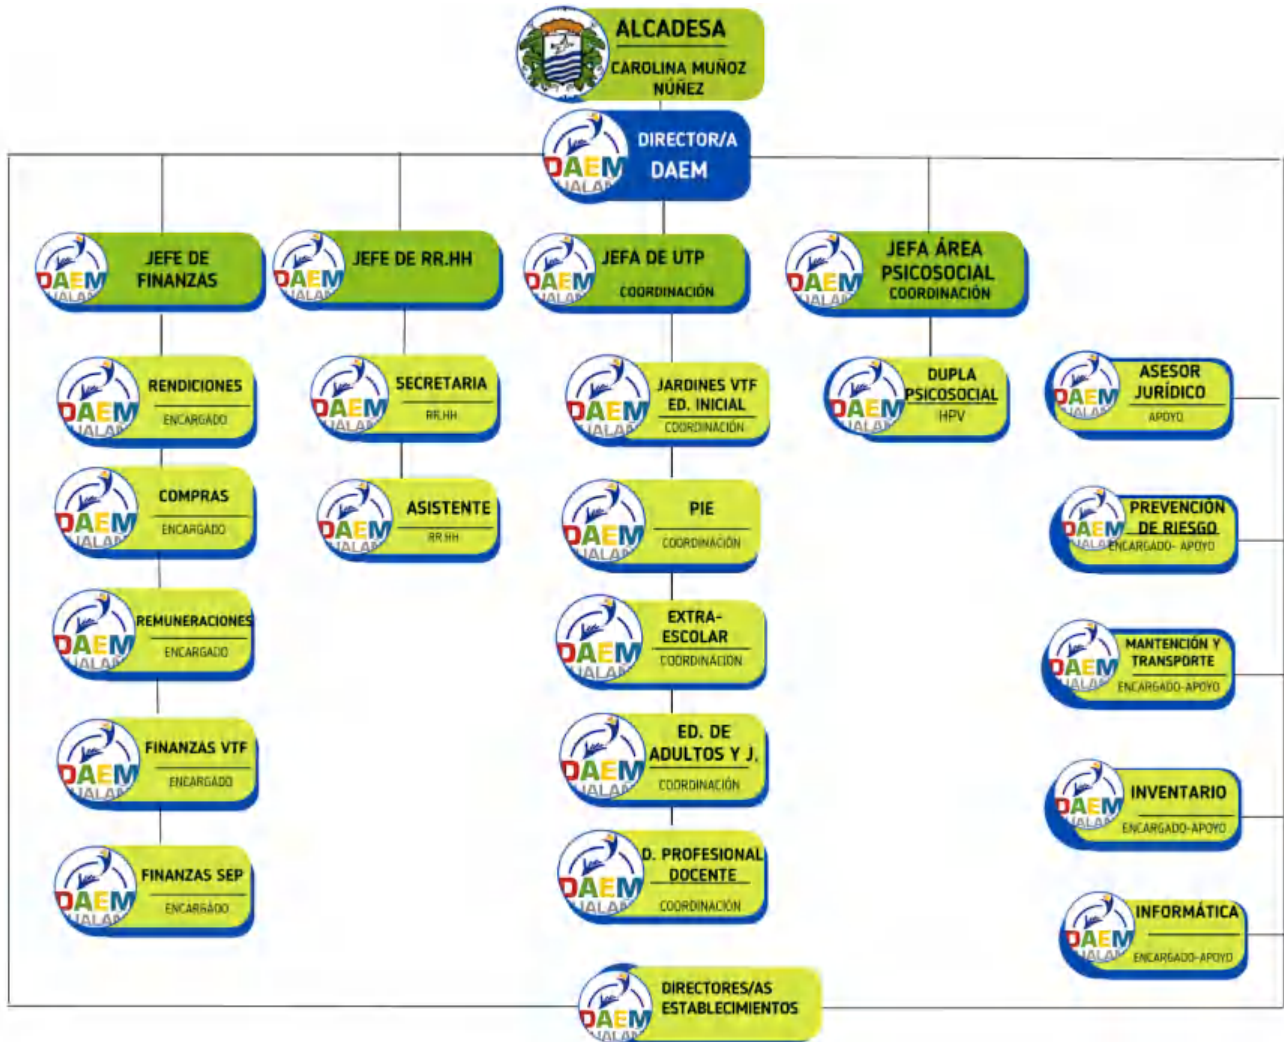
ALCADESA
CAROLINA MUÑOZ NÚÑEZ

DAEM HUALAÑÉ
DIRECTOR/A DAEM

DAEM HUALAÑÉ
JEFE DE FINANZAS

DAEM HUALAÑÉ
JEFE DE RR.HH

DAEM HUALAÑÉ
JEFA DE UTP
COORDINACIÓN

DAEM HUALAÑÉ
JEFA ÁREA PSICOSOCIAL
COORDINACIÓN

DAEM HUALAÑÉ
RENDICIONES
ENCARGADO

DAEM HUALAÑÉ
COMPRAS
ENCARGADO

DAEM HUALAÑÉ
REMUNERACIONES
ENCARGADO

DAEM HUALAÑÉ
FINANZAS VTF
ENCARGADO

DAEM HUALAÑÉ
FINANZAS SEP
ENCARGADO

DAEM HUALAÑÉ
SECRETARIA
RR.HH

DAEM HUALAÑÉ
ASISTENTE
RR.HH

DAEM HUALAÑÉ
JARDINES VTF ED. INICIAL
COORDINACIÓN

DAEM HUALAÑÉ
PIE
COORDINACIÓN

DAEM HUALAÑÉ
EXTRA-ESCOLAR
COORDINACIÓN

DAEM HUALAÑÉ
ED. DE ADULTOS Y J.
COORDINACIÓN

DAEM HUALAÑÉ
D. PROFESIONAL DOCENTE
COORDINACIÓN

DAEM HUALAÑÉ
DUPLA PSICOSOCIAL
HPV

DAEM HUALAÑÉ
ASESOR JURÍDICO
APOYO

DAEM HUALAÑÉ
PREVENCIÓN DE RIESGO
ENCARGADO- APOYO

DAEM HUALAÑÉ
MANTENCIÓN Y TRANSPORTE
ENCARGADO-APOYO

DAEM HUALAÑÉ
INVENTARIO
ENCARGADO-APOYO

DAEM HUALAÑÉ
INFORMÁTICA
ENCARGADO-APOYO

DAEM HUALAÑÉ
DIRECTORES/AS ESTABLECIMIENTOS